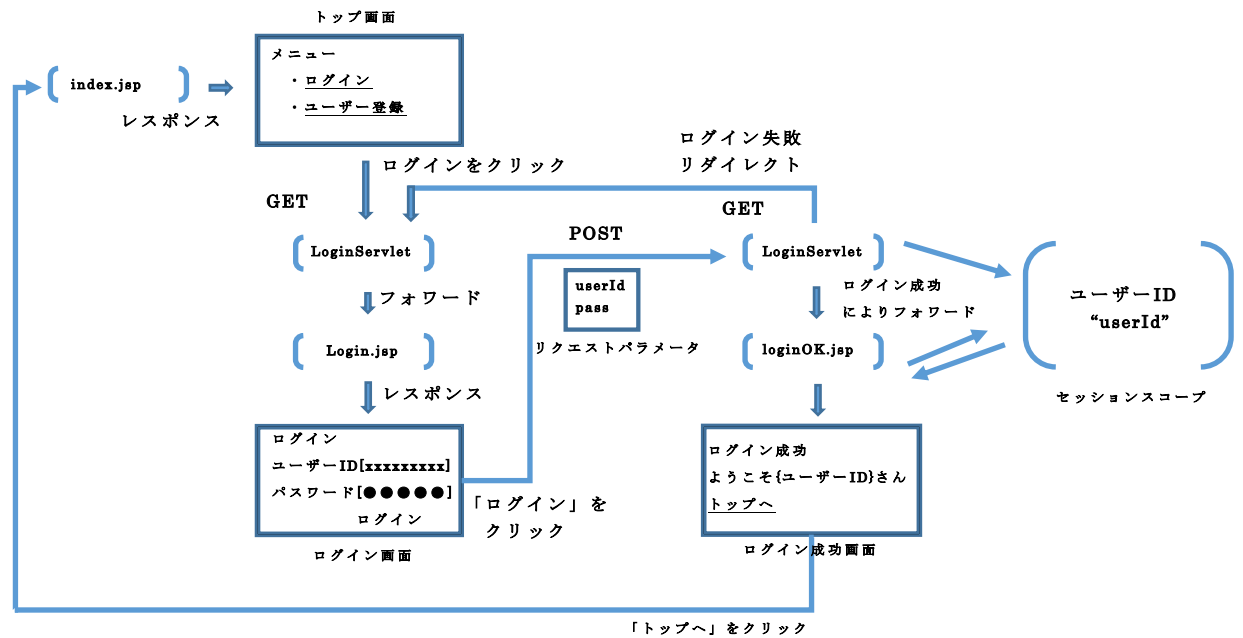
トップ画面

メニュー
・ログイン
・ユーザー登録

index.jsp

レスポンス

ログインをクリック

GET

LoginServlet

フォワード

Login.jsp

レスポンス

ログイン
ユーザーID[xxxxxxxxx]
パスワード[●●●●●]
ログイン

ログイン画面

「ログイン」をクリック

POST

userId
pass

リクエストパラメータ

ログイン失敗
リダイレクト

GET

LoginServlet

ログイン成功によりフォワード

loginOK.jsp

ログイン成功
ようこそ{ユーザーID}さん
トップへ

ログイン成功画面

ユーザーID
"userId"

セッションスコープ

「トップへ」をクリック